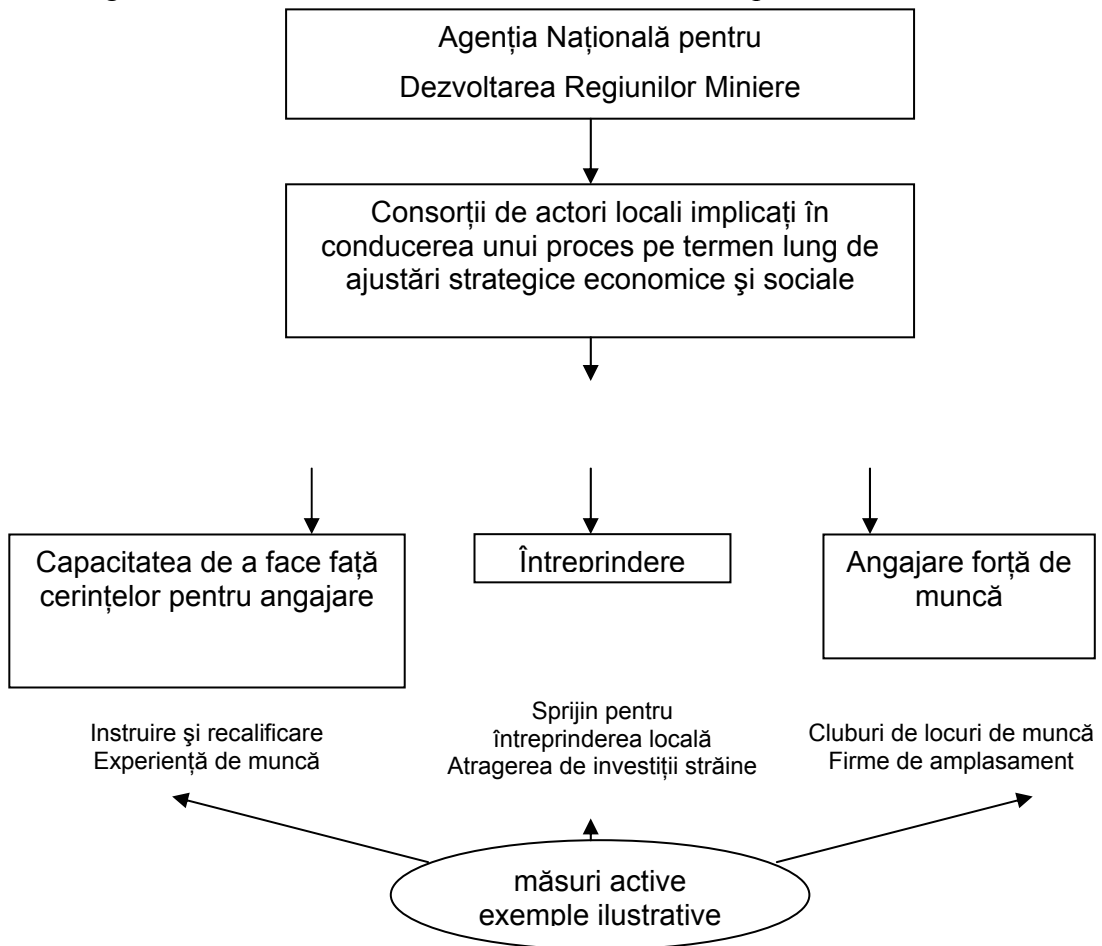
Agenția Națională pentru
Dezvoltarea Regiunilor Miniere

Consorții de actori locali implicați în conducerea unui proces pe termen lung de ajustări strategice economice şi sociale

Capacitatea de a face față cerințelor pentru angajare

Întreprindere

Angajare forță de muncă

Instruire şi recalificare
Experiență de muncă

Sprijin pentru întreprinderea locală
Atragerea de investiții străine

Cluburi de locuri de muncă
Firme de amplasament

măsuri active
exemple ilustrative